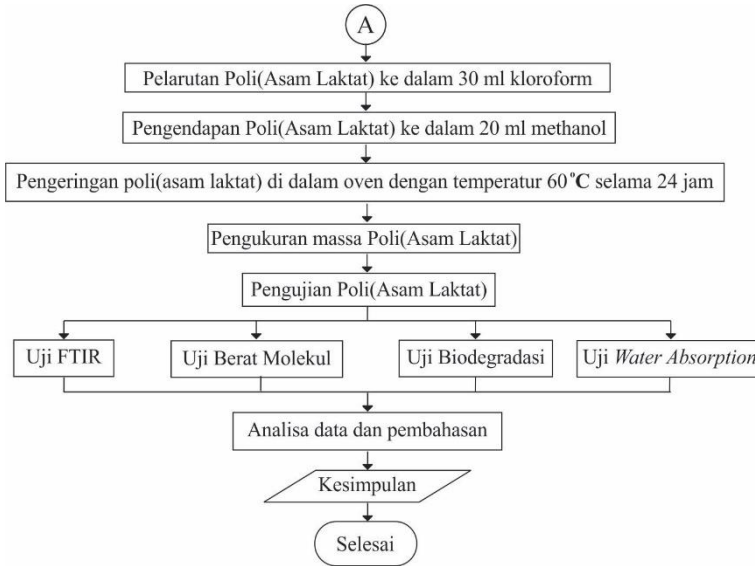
A

Pelarutan Poli(Asam Laktat) ke dalam 30 ml kloroform

Pengendapan Poli(Asam Laktat) ke dalam 20 ml methanol

Pengeringan poli(asam laktat) di dalam oven dengan temperatur 60°C selama 24 jam

Pengukuran massa Poli(Asam Laktat)

Pengujian Poli(Asam Laktat)

Uji FTIR

Uji Berat Molekul

Uji Biodegradasi

Uji *Water Absorption*

Analisa data dan pembahasan

Kesimpulan

Selesai